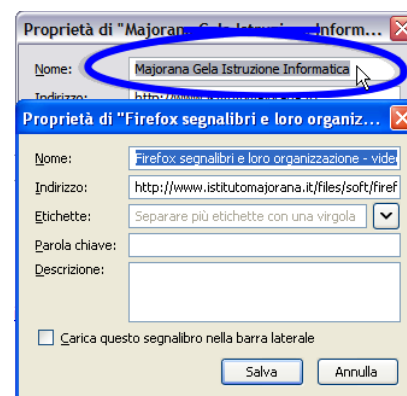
Proprietà di "Majorana Gela Istruzione Inform...

Nome: Majorana Gela Istruzione Informatica

Indirizzo: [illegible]

Proprietà di "Firefox segnalibri e loro organiz...

Nome: Firefox segnalibri e loro organizzazione - vide

Indirizzo: http://www.istitutomajorana.it/files/soft/firef

Etichette: Separare più etichette con una virgola

Parola chiave:

Descrizione:

Carica questo segnalibro nella barra laterale

Salva Annulla